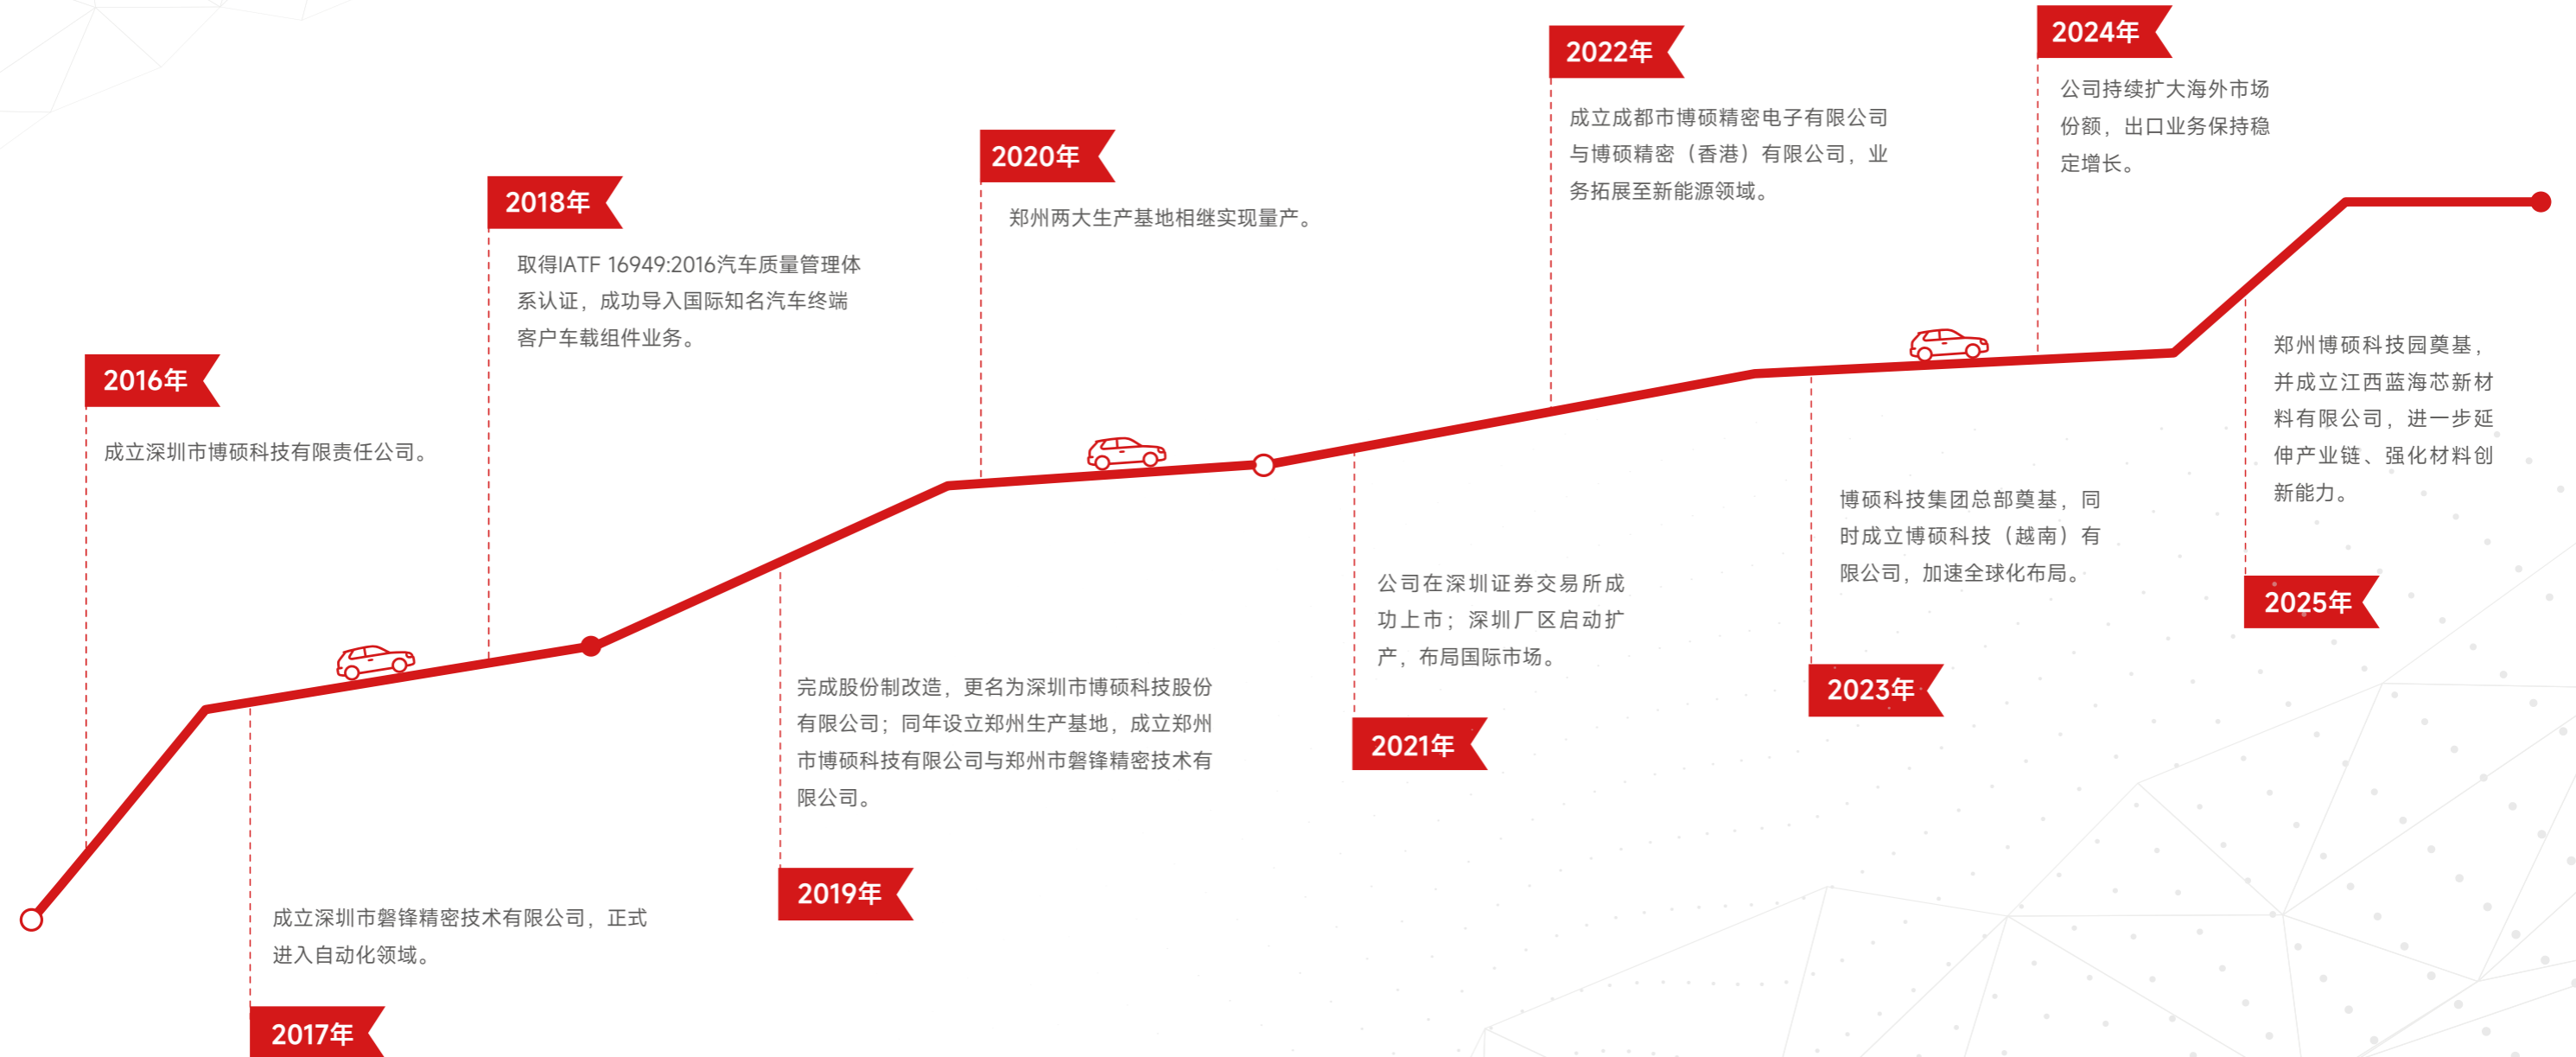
2016年

成立深圳市博硕科技有限责任公司。

2017年

成立深圳市磐锋精密技术有限公司，正式进入自动化领域。

2018年

取得IATF 16949:2016汽车质量管理体系认证，成功导入国际知名汽车终端客户车载组件业务。

2019年

完成股份制改造，更名为深圳市博硕科技股份有限公司；同年设立郑州生产基地，成立郑州市博硕科技有限公司与郑州市磐锋精密技术有限公司。

2020年

郑州两大生产基地相继实现量产。

2021年

公司在深圳证券交易所成功上市；深圳厂区启动扩产，布局国际市场。

2022年

成立成都市博硕精密电子有限公司与博硕精密（香港）有限公司，业务拓展至新能源领域。

2023年

博硕科技集团总部奠基，同时成立博硕科技（越南）有限公司，加速全球化布局。

2024年

公司持续扩大海外市场份额，出口业务保持稳定增长。

2025年

郑州博硕科技园奠基，并成立江西蓝海芯新材料有限公司，进一步延伸产业链、强化材料创新能力。